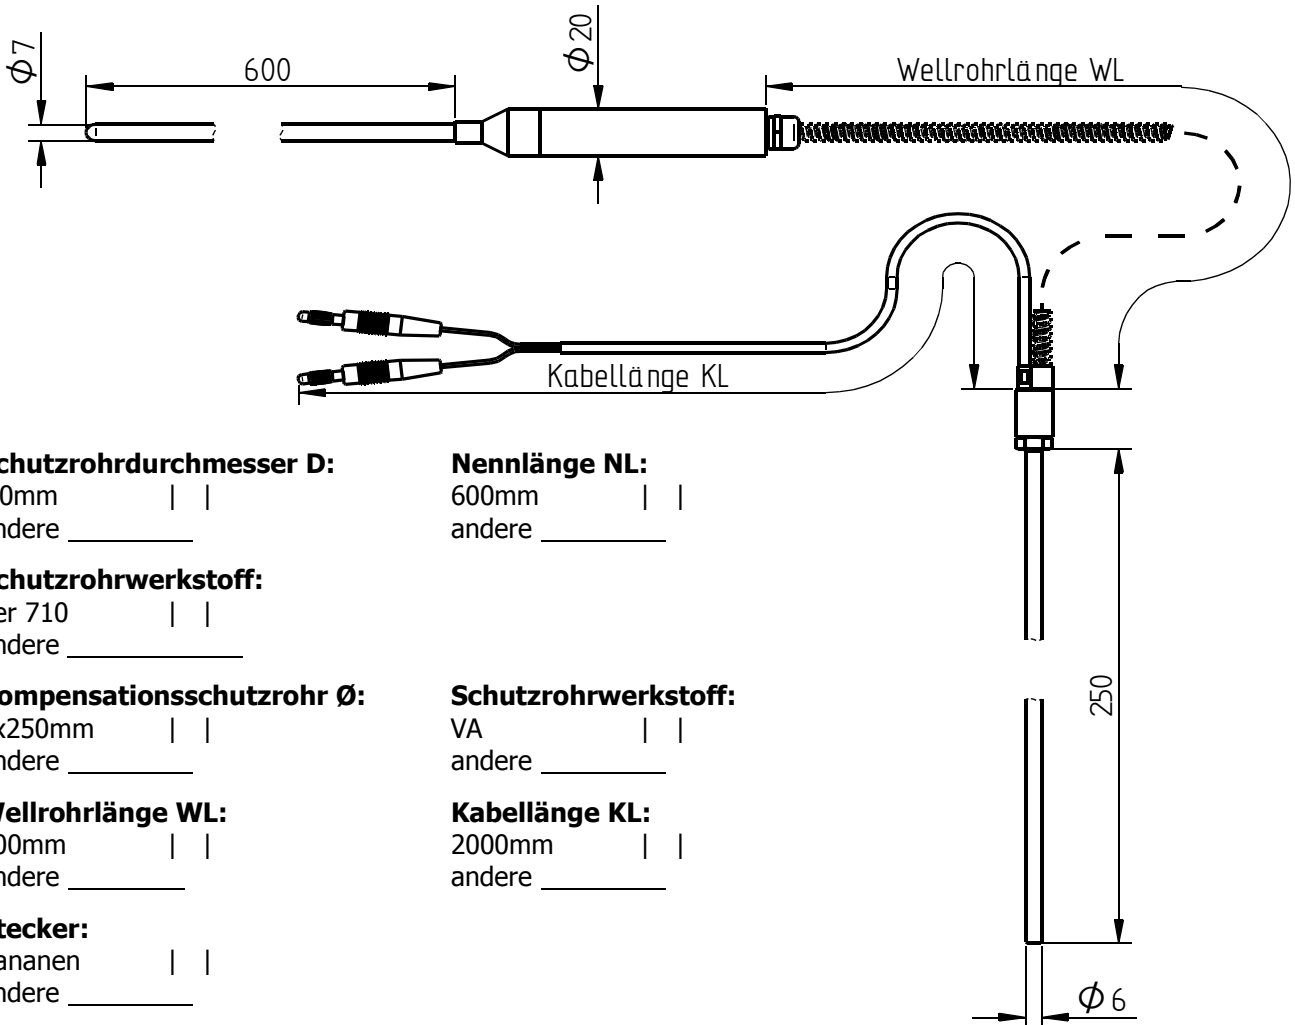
$\phi$7

600

$\phi$20

Wellrohrlänge WL

Kabellänge KL

250

$\phi$6

chutzrohrdurchmesser D:
0mm | |
ndere

chutzrohrwerkstoff:
er 710 | |
ndere

ompensationsschutzrohr Ø:
x250mm | |
ndere

Vellrohrlänge WL:
00mm | |
ndere

tecker:
ananen | |
ndere

Nennlänge NL:
600mm | |
andere

Schutzrohrwerkstoff:
VA | |
andere

Kabellänge KL:
2000mm | |
andere